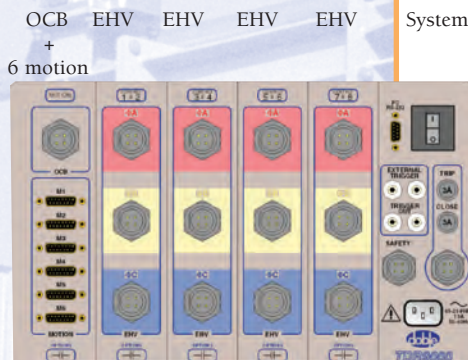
OCB + 6 motion EHV EHV EHV EHV System

MOTION

OCB

M1

M2

M3

M4

M5

M6

MOTION

1 + 2

3 + 4

5 + 6

7 + 8

ΦA

ΦA

ΦA

ΦA

ΦC

ΦC

ΦC

ΦC

EHV

EHV

EHV

EHV

PC RS-232

EXTERNAL TRIGGER

TRIGGER

SAFETY

TRIP

3A

CLOSE

3A

TDR9000